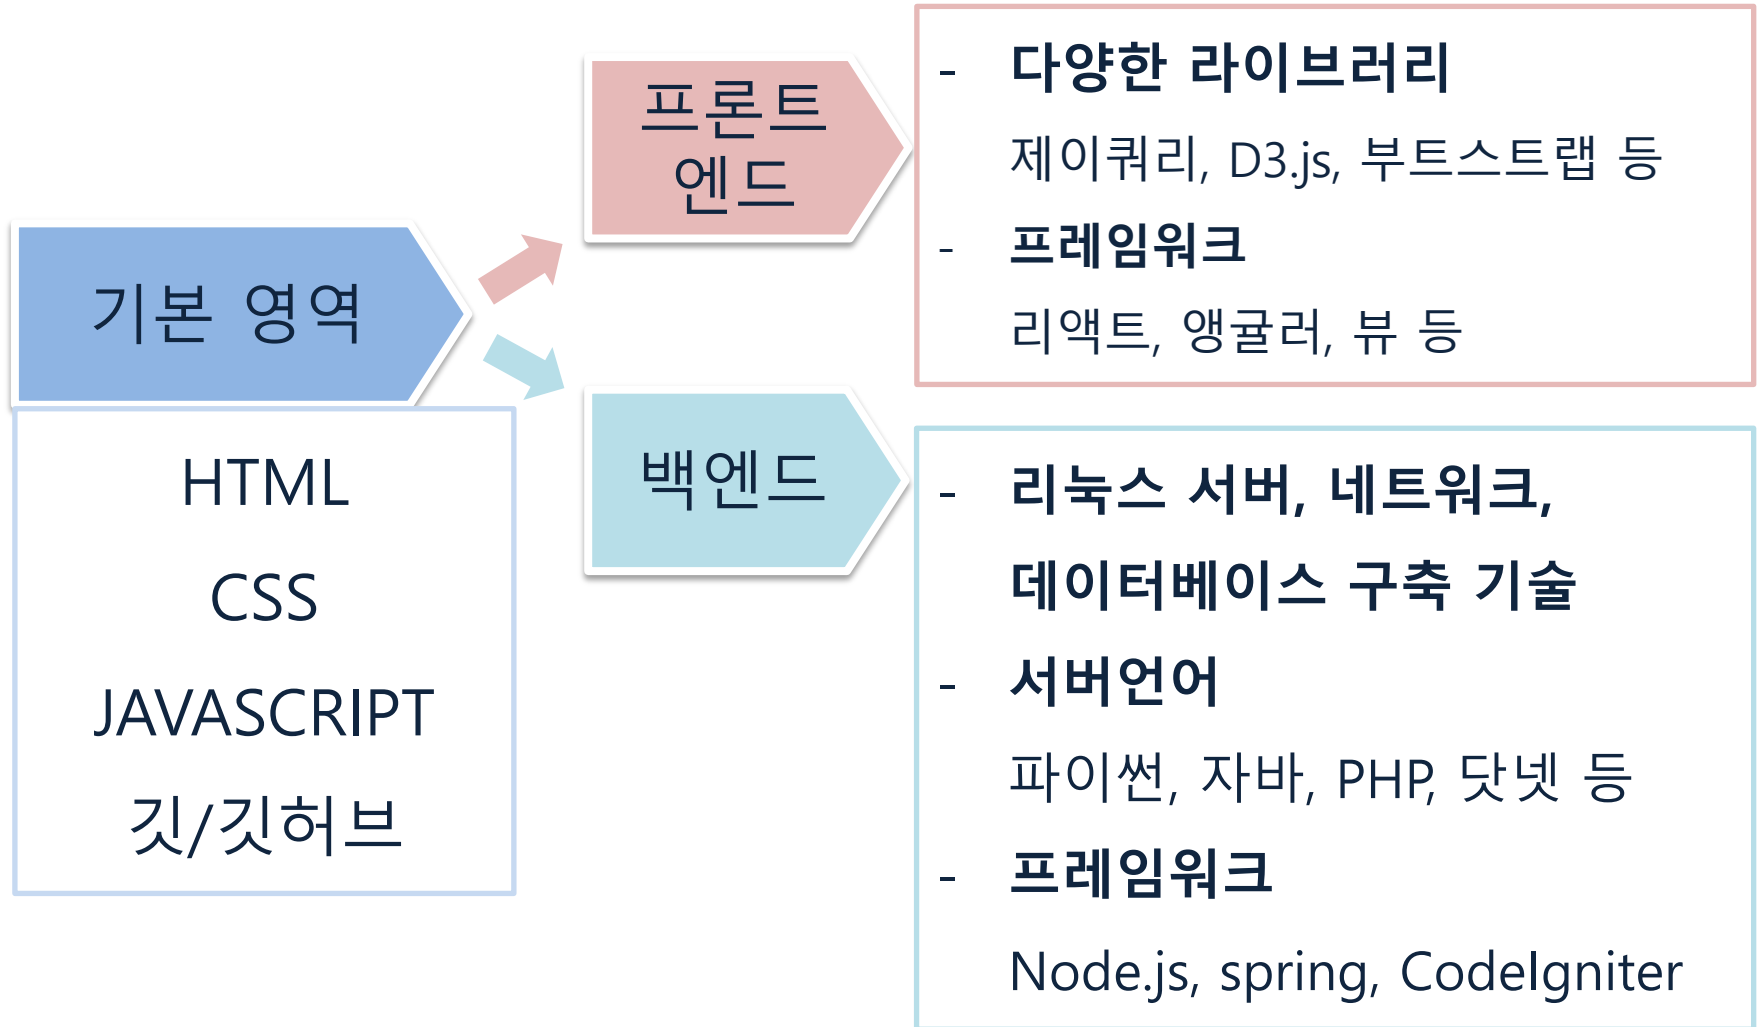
기본 영역

HTML

CSS

JAVASCRIPT

깃/깃허브

프론트엔드

- 다양한 라이브러리
제이쿼리, D3.js, 부트스트랩 등
- 프레임워크
리액트, 앵귤러, 뷰 등

백엔드

- 리눅스 서버, 네트워크, 데이터베이스 구축 기술
- 서버언어
파이썬, 자바, PHP, 닷넷 등
- 프레임워크
Node.js, spring, CodeIgniter